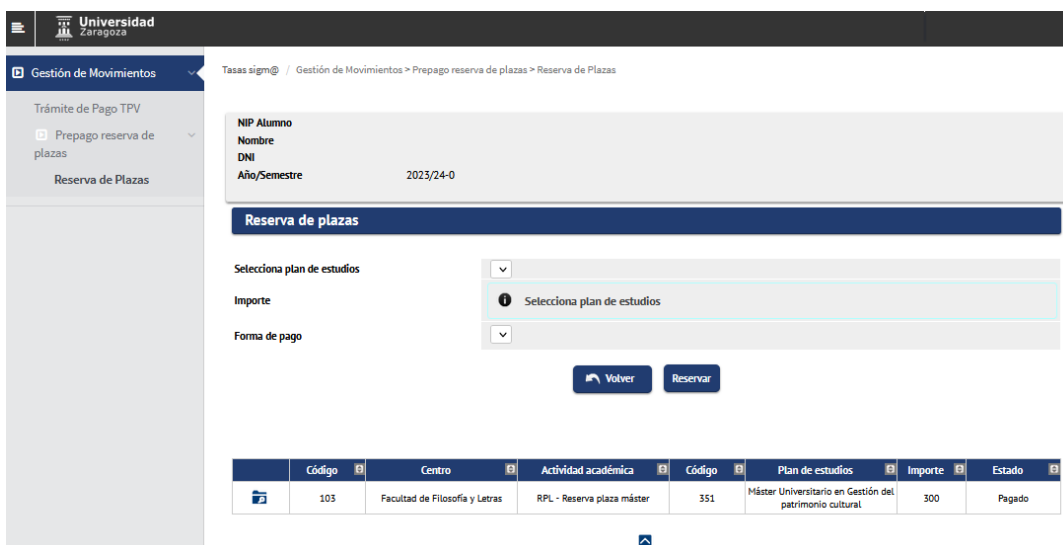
Universidad Zaragoza

Gestión de Movimientos

Trámite de Pago TPV

Prepago reserva de plazas

Reserva de Plazas

Tasas sigm@ / Gestión de Movimientos > Prepago reserva de plazas > Reserva de Plazas

NIP Alumno
Nombre
DNI
Año/Semestre 2023/24-0

Reserva de plazas

Selecciona plan de estudios

Importe

Selecciona plan de estudios

Forma de pago

Volver

Reservar

| | Código | Centro | Actividad académica | Código | Plan de estudios | Importe | Estado |
|---|---|---|---|---|---|---|---|
| | 103 | Facultad de Filosofía y Letras | RPL - Reserva plaza máster | 351 | Máster Universitario en Gestión del patrimonio cultural | 300 | Pagado |